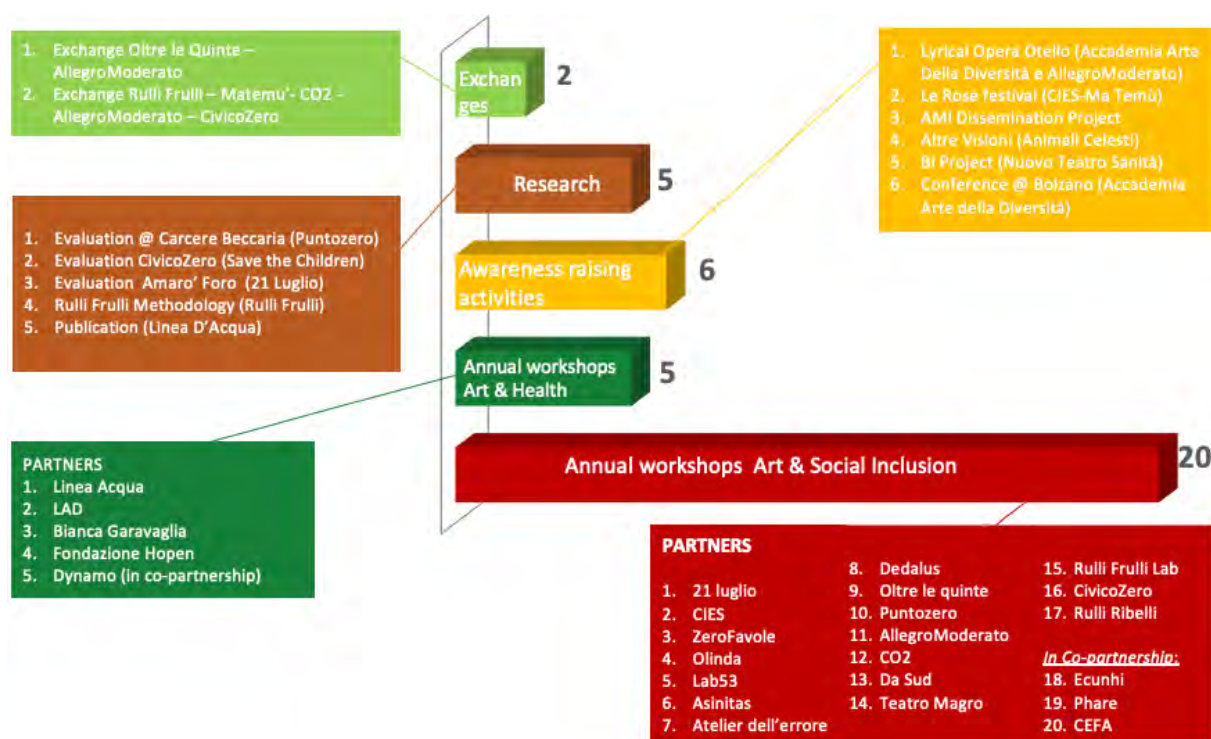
1. Exchange Oltre le Quinte – AllegroModerato
2. Exchange Rulli Frulli – Matemu'- CO2 - AllegroModerato – CivicoZero

Exchanges 2

Research 5

1. Evaluation @ Carcere Beccaria (Puntozero)
2. Evaluation CivicoZero (Save the Children)
3. Evaluation Amaro' Foro (21 Luglio)
4. Rulli Frulli Methodology (Rulli Frulli)
5. Publication (Linea D'Acqua)

1. Lyrical Opera Otello (Accademia Arte Della Diversità e AllegroModerato)
2. Le Rose festival (CIES-Ma Temù)
3. AMI Dissemination Project
4. Altre Visioni (Animali Celesti)
5. BI Project (Nuovo Teatro Sanità)
6. Conference @ Bolzano (Accademia Arte della Diversità)

Awareness raising activities 6

Annual workshops Art & Health 5

PARTNERS
1. Linea Acqua
2. LAD
3. Bianca Garavaglia
4. Fondazione Hopen
5. Dynamo (in co-partnership)

Annual workshops Art & Social Inclusion 20

PARTNERS
1. 21 luglio
2. CIES
3. ZeroFavole
4. Olinda
5. Lab53
6. Asinitas
7. Atelier dell'errore
8. Dedalus
9. Oltre le quinte
10. Puntozero
11. AllegroModerato
12. CO2
13. Da Sud
14. Teatro Magro
15. Rulli Frulli Lab
16. CivicoZero
17. Rulli Ribelli

In Co-partnership:
18. Ecunhi
19. Phare
20. CEFA